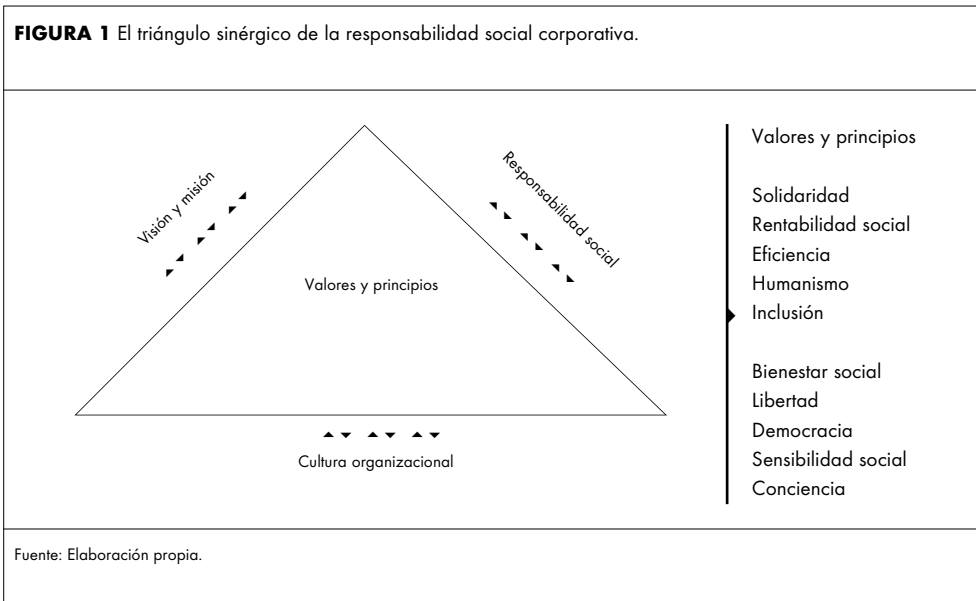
**FIGURA 1** El triángulo sinérgico de la responsabilidad social corporativa.

Visión y misión

Responsabilidad social

Valores y principios

Cultura organizacional

Valores y principios

Solidaridad
Rentabilidad social
Eficiencia
Humanismo
Inclusión

Bienestar social
Libertad
Democracia
Sensibilidad social
Conciencia

Fuente: Elaboración propia.